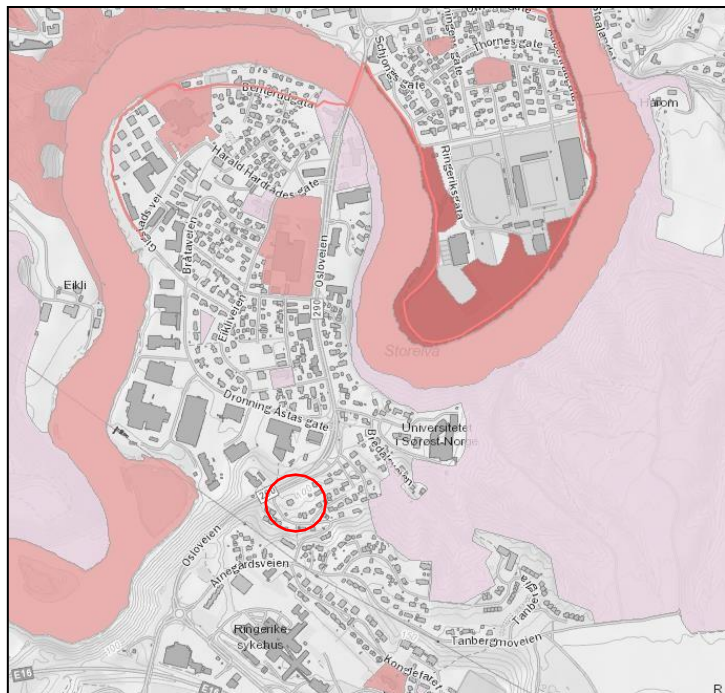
Thornes gate
Schjønes gate
Benneche gate
Harald Hårdrådes gate
Ringeriksgata
Eikli
Gjermunds vei
Bråtaveien
Osloveien
290
Eikliveien
Storelva
Dronning Åstas gate
Universitetet i Sørøst-Norge
Bråtaveien
Osloveien
Arnegårdsveien
Ringerike sykehus
Tanbergmoveien
Kongleveien
E16